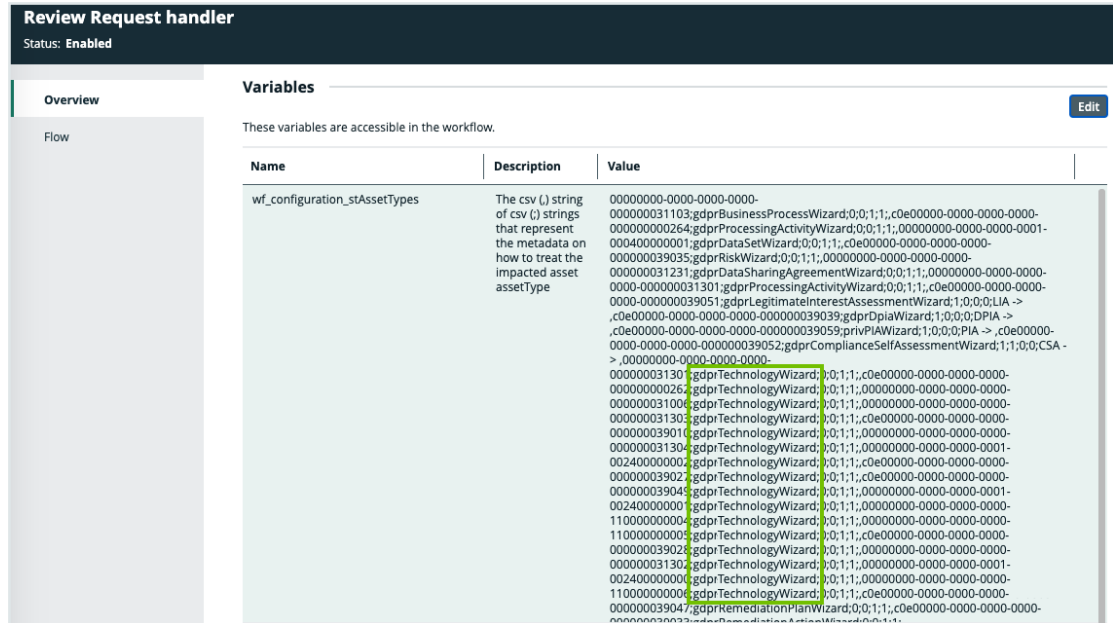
Review Request handler
Status: Enabled

Overview
Flow

Variables

Edit

These variables are accessible in the workflow.

| Name | Description | Value |
|---|---|---|
| wf_configuration_stAssetTypes | The csv (,) string of csv (;) strings that represent the metadata on how to treat the impacted asset assetType | 00000000-0000-0000-0000-000000031103;gdprBusinessProcessWizard;0;0;1;1;,c0e00000-0000-0000-0000-000000000264;gdprProcessingActivityWizard;0;0;1;1;,00000000-0000-0000-0001-000400000001;gdprDataSetWizard;0;0;1;1;,c0e00000-0000-0000-0000-000000039035;gdprRiskWizard;0;0;1;1;,00000000-0000-0000-0000-000000031231;gdprDataSharingAgreementWizard;0;0;1;1;,00000000-0000-0000-0000-000000031301;gdprProcessingActivityWizard;0;0;1;1;,c0e00000-0000-0000-0000-000000039051;gdprLegitimateInterestAssessmentWizard;1;0;0;0;LIA -> ,c0e00000-0000-0000-0000-000000039039;gdprDpiaWizard;1;0;0;0;DPIA -> ,c0e00000-0000-0000-0000-000000039059;privPIAWizard;1;0;0;0;PIA -> ,c0e00000-0000-0000-0000-000000039052;gdprComplianceSelfAssessmentWizard;1;1;0;0;CSA -> ,00000000-0000-0000-0000-000000031301;gdprTechnologyWizard;0;0;1;1;,c0e00000-0000-0000-0000-000000000262;gdprTechnologyWizard;0;0;1;1;,00000000-0000-0000-0000-000000031006;gdprTechnologyWizard;0;0;1;1;,00000000-0000-0000-0000-000000031303;gdprTechnologyWizard;0;0;1;1;,c0e00000-0000-0000-0000-000000039010;gdprTechnologyWizard;0;0;1;1;,00000000-0000-0000-0000-000000031304;gdprTechnologyWizard;0;0;1;1;,00000000-0000-0000-0001-002400000002;gdprTechnologyWizard;0;0;1;1;,c0e00000-0000-0000-0000-000000039027;gdprTechnologyWizard;0;0;1;1;,c0e00000-0000-0000-0000-000000039049;gdprTechnologyWizard;0;0;1;1;,00000000-0000-0000-0001-002400000001;gdprTechnologyWizard;0;0;1;1;,00000000-0000-0000-0000-110000000004;gdprTechnologyWizard;0;0;1;1;,00000000-0000-0000-0000-110000000005;gdprTechnologyWizard;0;0;1;1;,c0e00000-0000-0000-0000-000000039028;gdprTechnologyWizard;0;0;1;1;,00000000-0000-0000-0000-000000031302;gdprTechnologyWizard;0;0;1;1;,00000000-0000-0000-0001-002400000000;gdprTechnologyWizard;0;0;1;1;,00000000-0000-0000-0000-110000000006;gdprTechnologyWizard;0;0;1;1;,c0e00000-0000-0000-0000-000000039047;gdprRemediationPlanWizard;0;0;1;1;,c0e00000-0000-0000-0000-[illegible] |